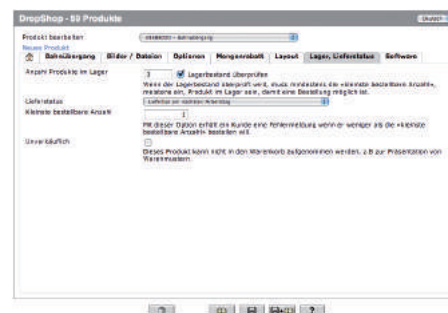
DropShop - 89 Produkte
Deutsch

Produkt bearbeiten
Neues Produkt
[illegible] - Bahnübergang

Bahnübergang | Bilder / Dateien | Optionen | Mengenrabatt | Layout | Lager, Lieferstatus | Software

Anzahl Produkte im Lager
3
Lagerbestand überprüfen
Wenn der Lagerbestand überprüft wird, muss mindestens die «Kleinste bestellbare Anzahl» vorhanden sein, Produkt im Lager sein, damit eine Bestellung möglich ist.

Lieferstatus
Lieferbar per nächsten Arbeitstag

Kleinste bestellbare Anzahl
1
Mit dieser Option erhält ein Kunde eine Fehlermeldung wenn er weniger als die «Kleinste bestellbare Anzahl» bestellen will.

Unverkäuflich
Dieses Produkt kann nicht in den Warenkorb aufgenommen werden, z.B zur Präsentation von Warenmustern.

?